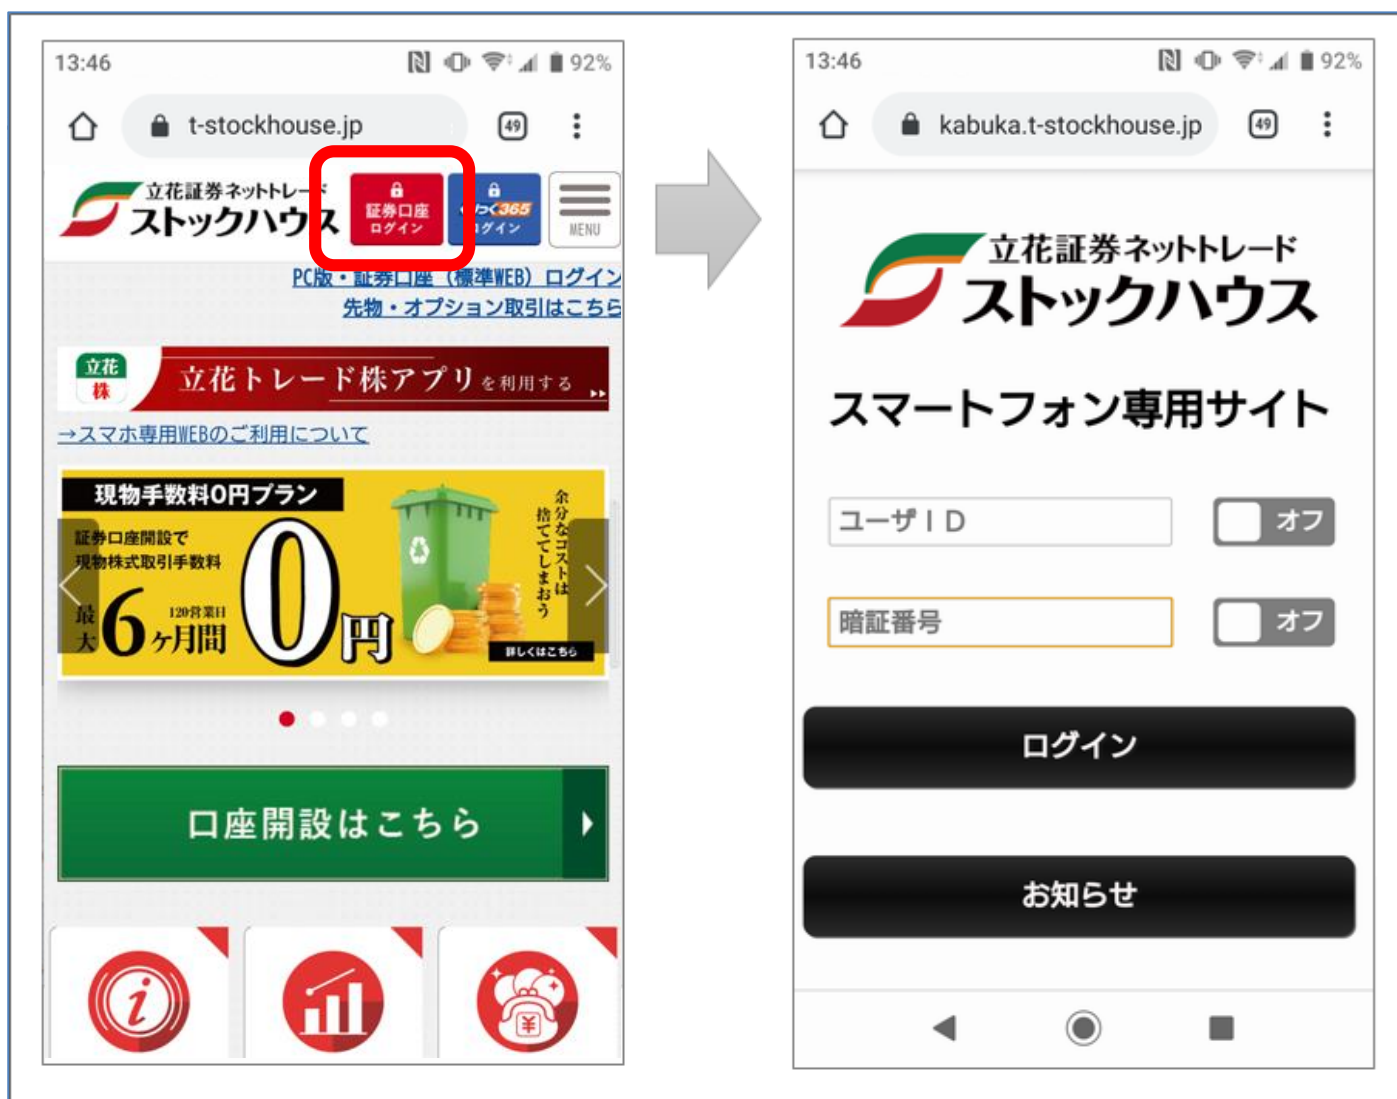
13:46 92%

t-stockhouse.jp

49

立花証券ネットトレード
ストックハウス

証券口座 ログイン

くりっく365 ログイン

MENU

PC版・証券口座（標準WEB）ログイン

先物・オプション取引はこちら

立花 株

立花トレード株アプリを利用する

→スマホ専用WEBのご利用について

現物手数料0円プラン

証券口座開設で 現物株式取引手数料

最大 6ヶ月間 120営業日

0円

余分なコストは捨ててしまおう

詳しくはこちら

口座開設はこちら

13:46 92%

kabuka.t-stockhouse.jp

49

立花証券ネットトレード
ストックハウス

スマートフォン専用サイト

ユーザＩＤ

オフ

暗証番号

オフ

ログイン

お知らせ